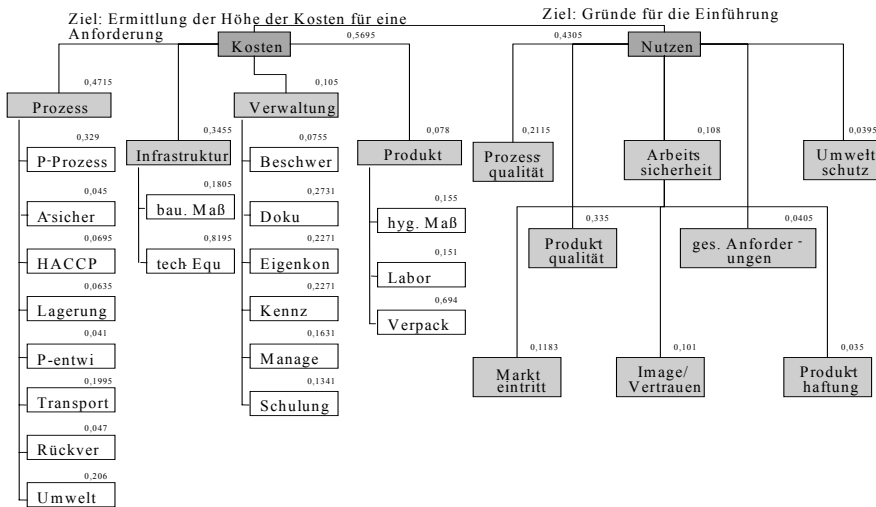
Ziel: Ermittlung der Höhe der Kosten für eine Anforderung

Ziel: Gründe für die Einführung

Kosten

0,5695

0,4305

Nutzen

0,4715

Prozess

0,329

P-Prozess

0,045

A-sicher

0,0695

HACCP

0,0635

Lagerung

0,041

P-entwi

0,1995

Transport

0,047

Rückver

0,206

Umwelt

0,3455

Infrastruktur

0,1805

bau. Maß

0,8195

tech Equ

0,105

Verwaltung

0,0755

Beschwer

0,2731

Doku

0,2271

Eigenkon

0,2271

Kennz

0,1631

Manage

0,1341

Schulung

0,078

Produkt

0,155

hyg. Maß

0,151

Labor

0,694

Verpack

0,2115

Prozess qualität

0,108

Arbeits sicherheit

0,0395

Umwelt schutz

0,335

Produkt qualität

0,0405

ges. Anforder - ungen

0,1183

Markt eintritt

0,101

Image/ Vertrauen

0,035

Produkt haftung